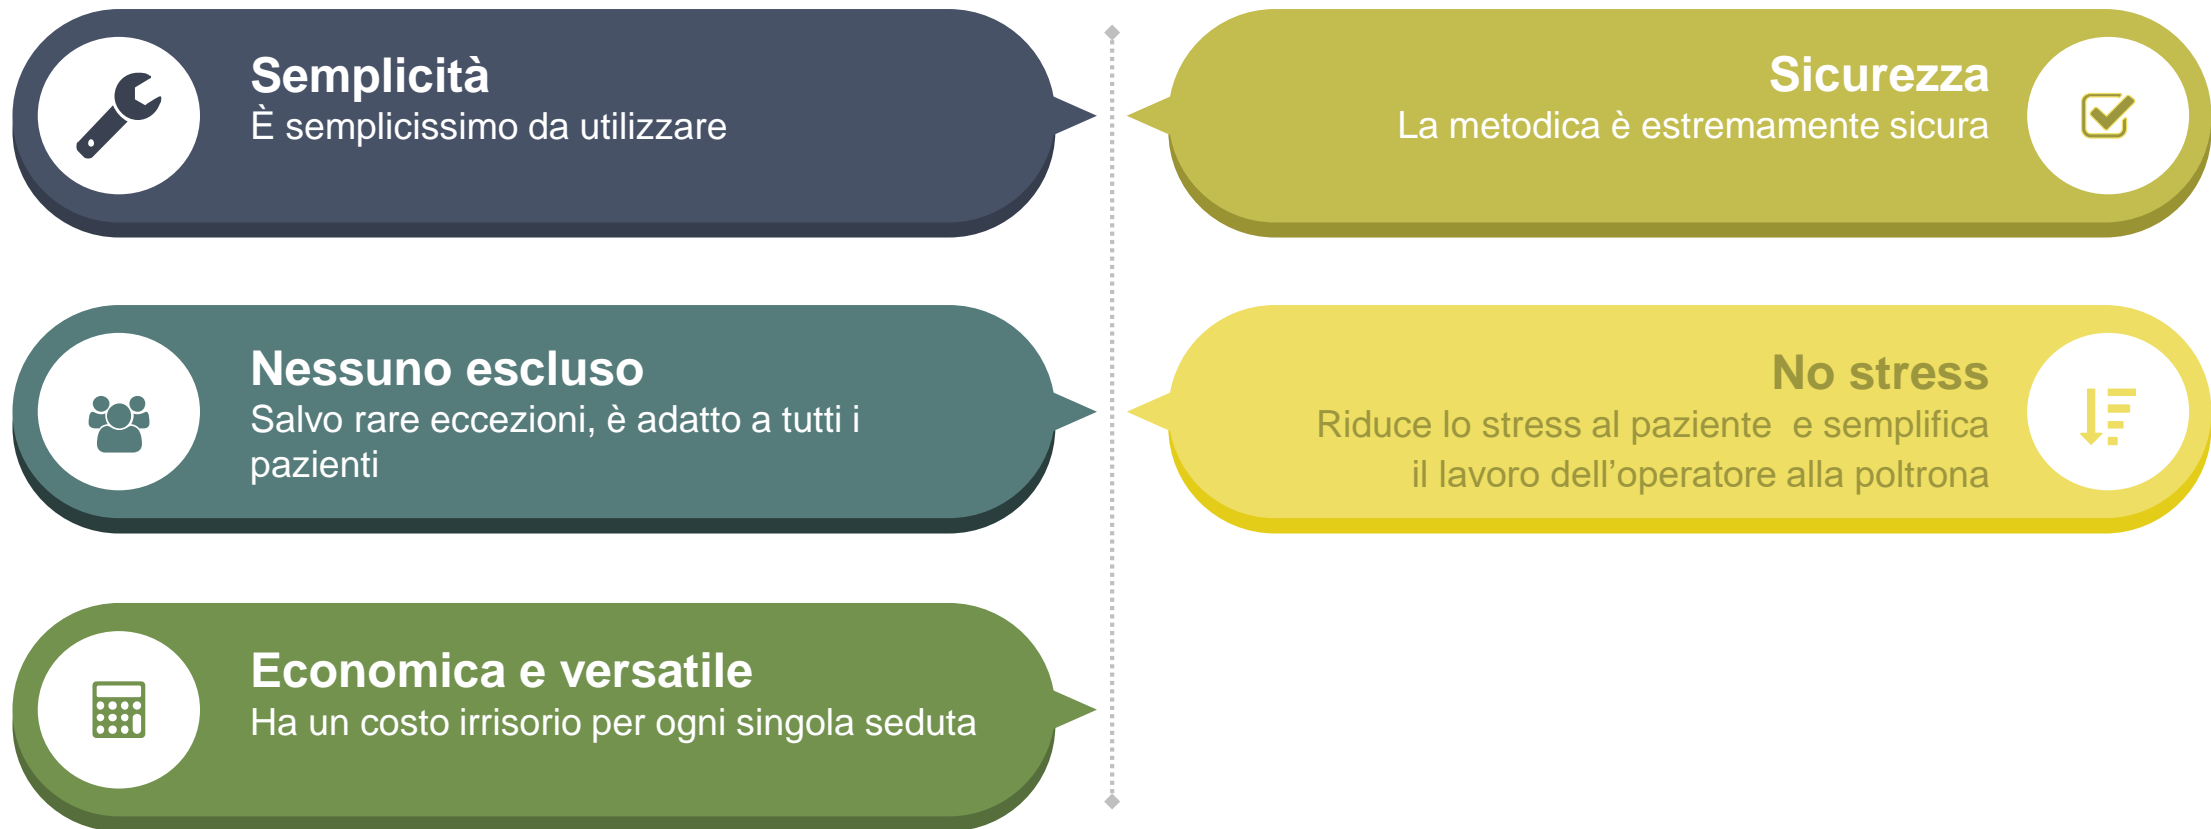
Semplicità
È semplicissimo da utilizzare

Sicurezza
La metodica è estremamente sicura

Nessuno escluso
Salvo rare eccezioni, è adatto a tutti i pazienti

No stress
Riduce lo stress al paziente  e semplifica il lavoro dell'operatore alla poltrona

Economica e versatile
Ha un costo irrisorio per ogni singola seduta